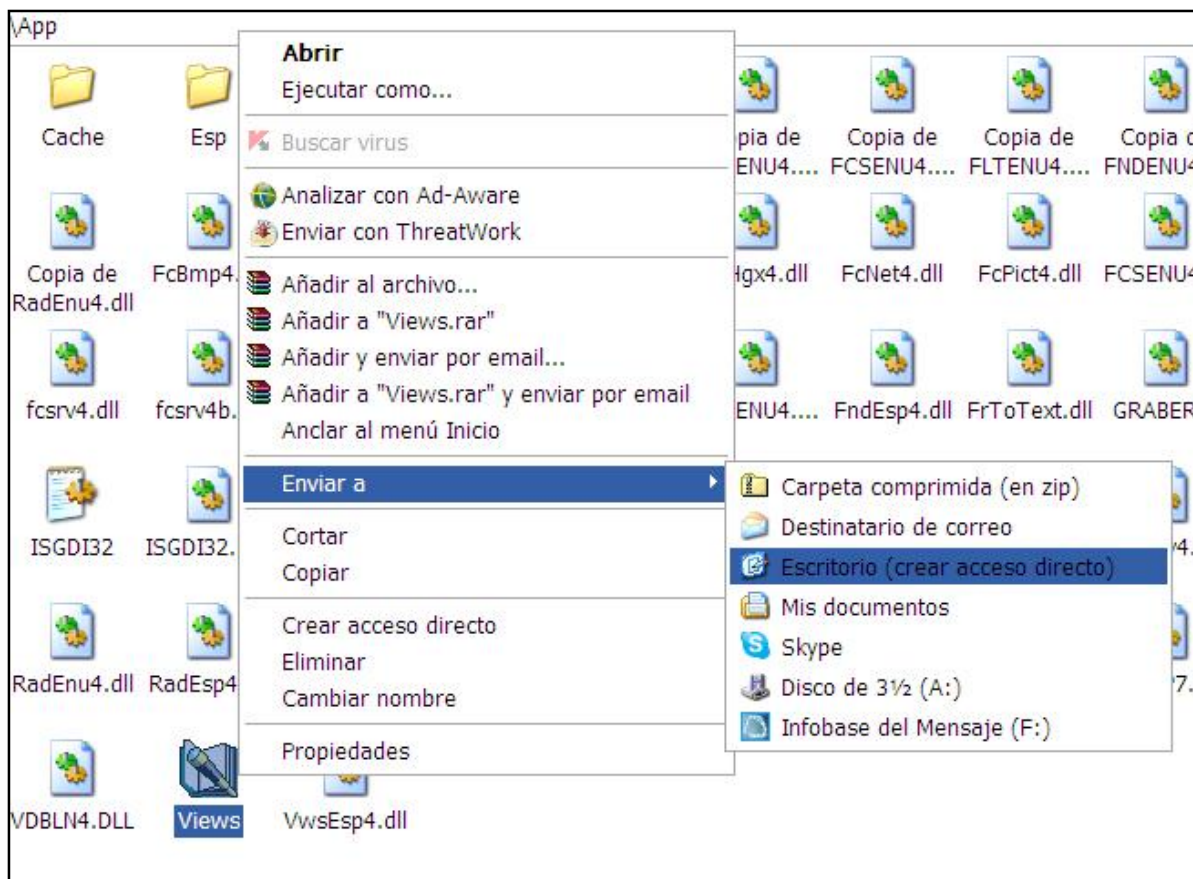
\App

Cache
Esp
pia de ENU4....
Copia de FCSENU4....
Copia de FLTENU4....
Copia d FNDENU4

Copia de RadEnu4.dll
FcBmp4.
lgx4.dll
FcNet4.dll
FcPict4.dll
FCSENU4

fcsrv4.dll
fcsrv4b.
ENU4....
FndEsp4.dll
FrToText.dll
GRABER

ISGDI32
ISGDI32.
v4.

RadEnu4.dll
RadEsp4
7.

VDBLN4.DLL
Views
VwsEsp4.dll

Abrir
Ejecutar como...
Buscar virus
Analizar con Ad-Aware
Enviar con ThreatWork
Añadir al archivo...
Añadir a "Views.rar"
Añadir y enviar por email...
Añadir a "Views.rar" y enviar por email
Anclar al menú Inicio
Enviar a
Cortar
Copiar
Crear acceso directo
Eliminar
Cambiar nombre
Propiedades

Carpeta comprimida (en zip)
Destinatario de correo
Escritorio (crear acceso directo)
Mis documentos
Skype
Disco de 3½ (A:)
Infobase del Mensaje (F:)